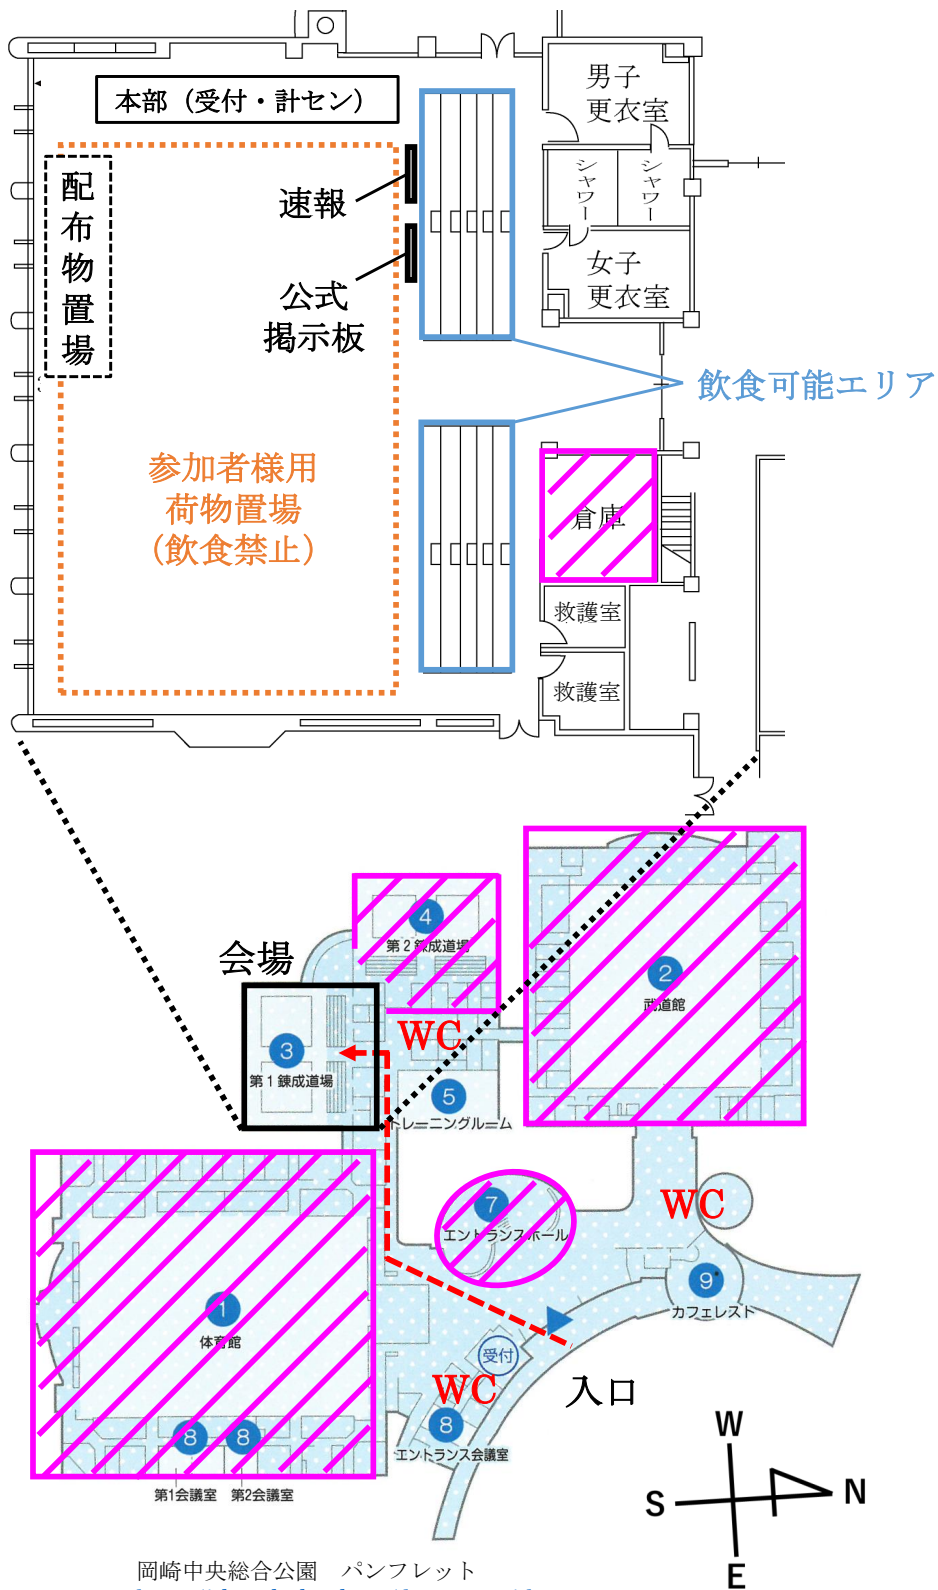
本部（受付・計セン）

男子
更衣室

シャワー
シャワー

女子
更衣室

配布物置場

速報

公式
掲示板

飲食可能エリア

参加者様用
荷物置場
（飲食禁止）

倉庫

救護室

救護室

会場

4
第２錬成道場

2
武道館

WC

3
第１錬成道場

5
トレーニングルーム

7
エントランスホール

WC

9
カフェレスト

1
体育館

受付

WC

入口

8
エントランス会議室

8 8
第1会議室 第2会議室

W
S N
E

岡崎中央総合公園　パンフレット